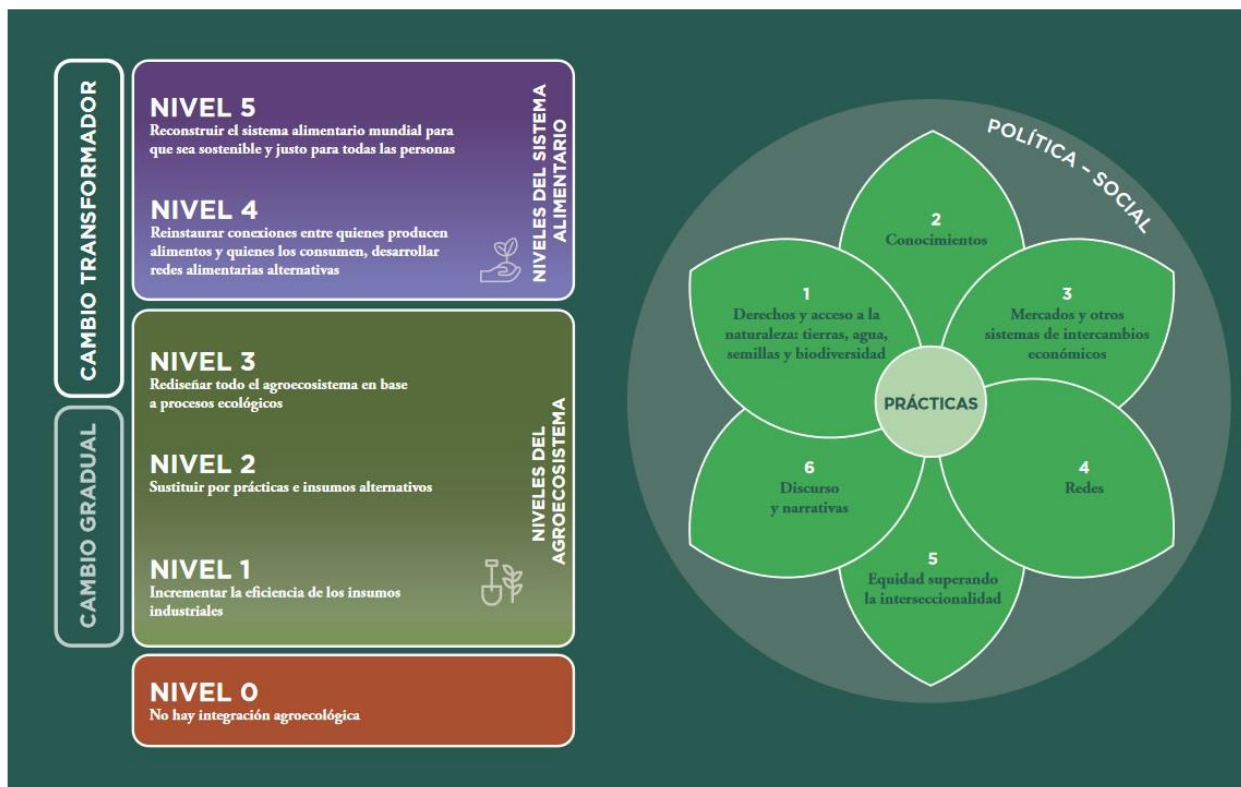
CAMBIO TRANSFORMADOR

CAMBIO GRADUAL

NIVEL 5
Reconstruir el sistema alimentario mundial para que sea sostenible y justo para todas las personas

NIVEL 4
Reinstaurar conexiones entre quienes producen alimentos y quienes los consumen, desarrollar redes alimentarias alternativas

NIVELES DEL SISTEMA ALIMENTARIO

NIVEL 3
Rediseñar todo el agroecosistema en base a procesos ecológicos

NIVEL 2
Sustituir por prácticas e insumos alternativos

NIVEL 1
Incrementar la eficiencia de los insumos industriales

NIVELES DEL AGROECOSISTEMA

NIVEL 0
No hay integración agroecológica

POLÍTICA – SOCIAL

2
Conocimientos

1
Derechos y acceso a la naturaleza: tierras, agua, semillas y biodiversidad

3
Mercados y otros sistemas de intercambios económicos

PRÁCTICAS

6
Discurso y narrativas

4
Redes

5
Equidad superando la interseccionalidad